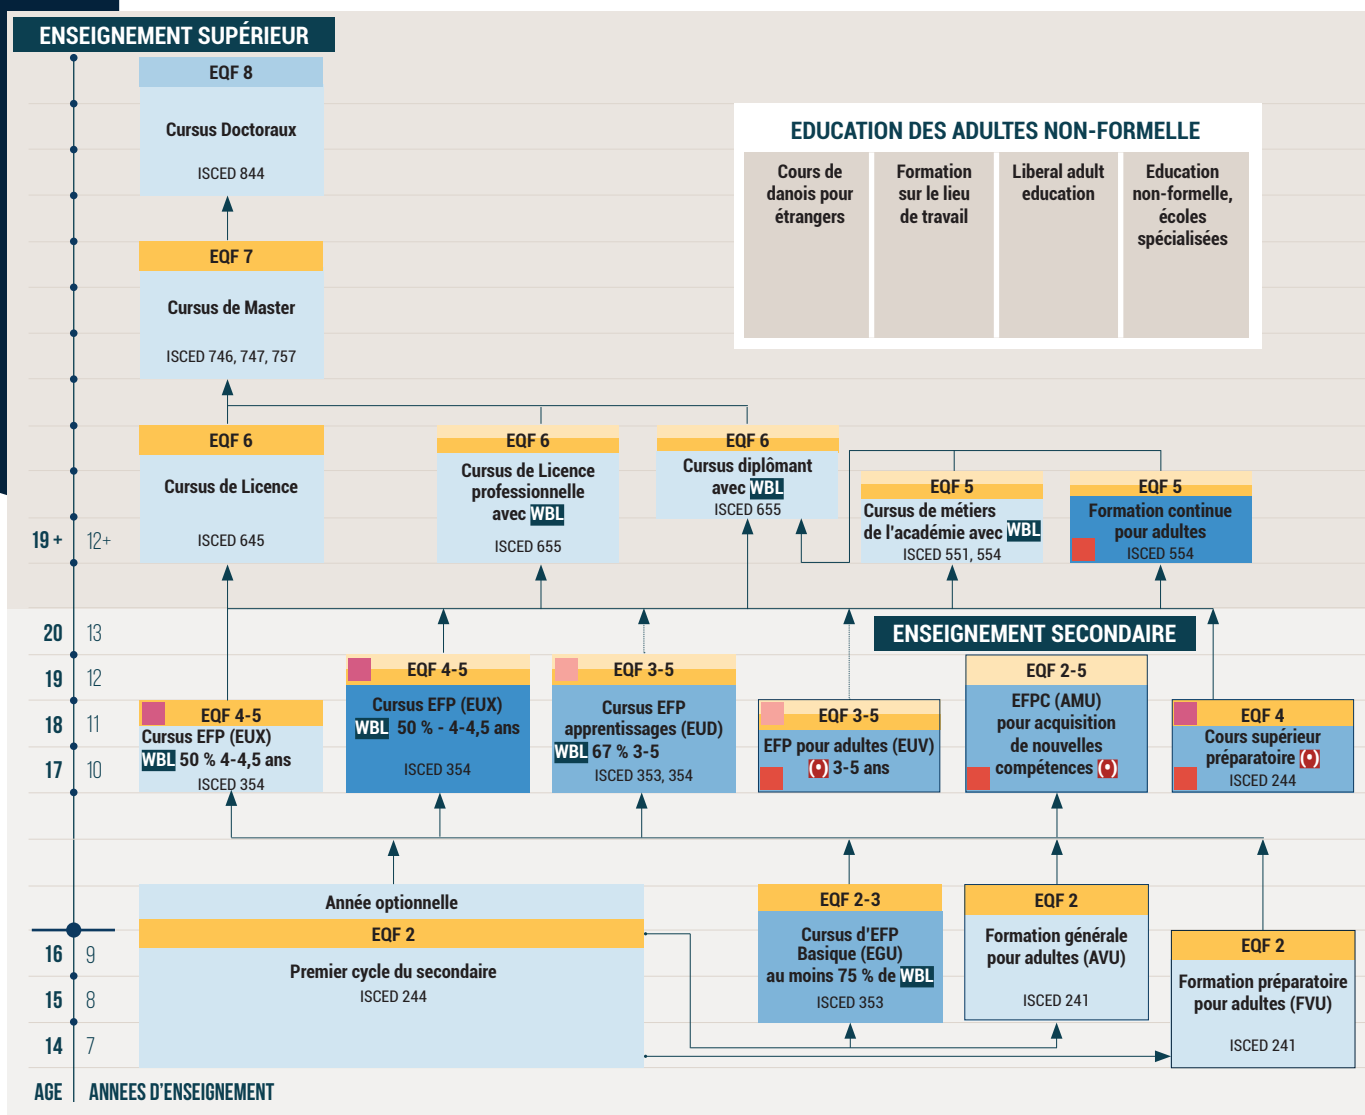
ENSEIGNEMENT SUPÉRIEUR

EQF 8
Cursus Doctoraux
ISCED 844

EQF 7
Cursus de Master
ISCED 746, 747, 757

EDUCATION DES ADULTES NON-FORMELLE

| Cours de danois pour étrangers | Formation sur le lieu de travail | Liberal adult education | Education non-formelle, écoles spécialisées |
|---|---|---|---|

EQF 6
Cursus de Licence
ISCED 645

EQF 6
Cursus de Licence professionnelle avec WBL
ISCED 655

EQF 6
Cursus diplômant avec WBL
ISCED 655

EQF 5
Cursus de métiers de l'académie avec WBL
ISCED 551, 554

EQF 5
Formation continue pour adultes
ISCED 554

19 + 12+

20 13
19 12
18 11
17 10

ENSEIGNEMENT SECONDAIRE

EQF 4-5
Cursus EFP (EUX)
WBL 50 % 4-4,5 ans
ISCED 354

EQF 4-5
Cursus EFP (EUX)
WBL 50 % - 4-4,5 ans
ISCED 354

EQF 3-5
Cursus EFP apprentissages (EUD)
WBL 67 % 3-5
ISCED 353, 354

EQF 3-5
EFP pour adultes (EUV)
3-5 ans

EQF 2-5
EFPC (AMU) pour acquisition de nouvelles compétences

EQF 4
Cours supérieur préparatoire
ISCED 244

Année optionnelle
EQF 2
Premier cycle du secondaire
ISCED 244

EQF 2-3
Cursus d'EFP Basique (EGU) au moins 75 % de WBL
ISCED 353

EQF 2
Formation générale pour adultes (AVU)
ISCED 241

EQF 2
Formation préparatoire pour adultes (FVU)
ISCED 241

16 9
15 8
14 7

AGE ANNEES D'ENSEIGNEMENT